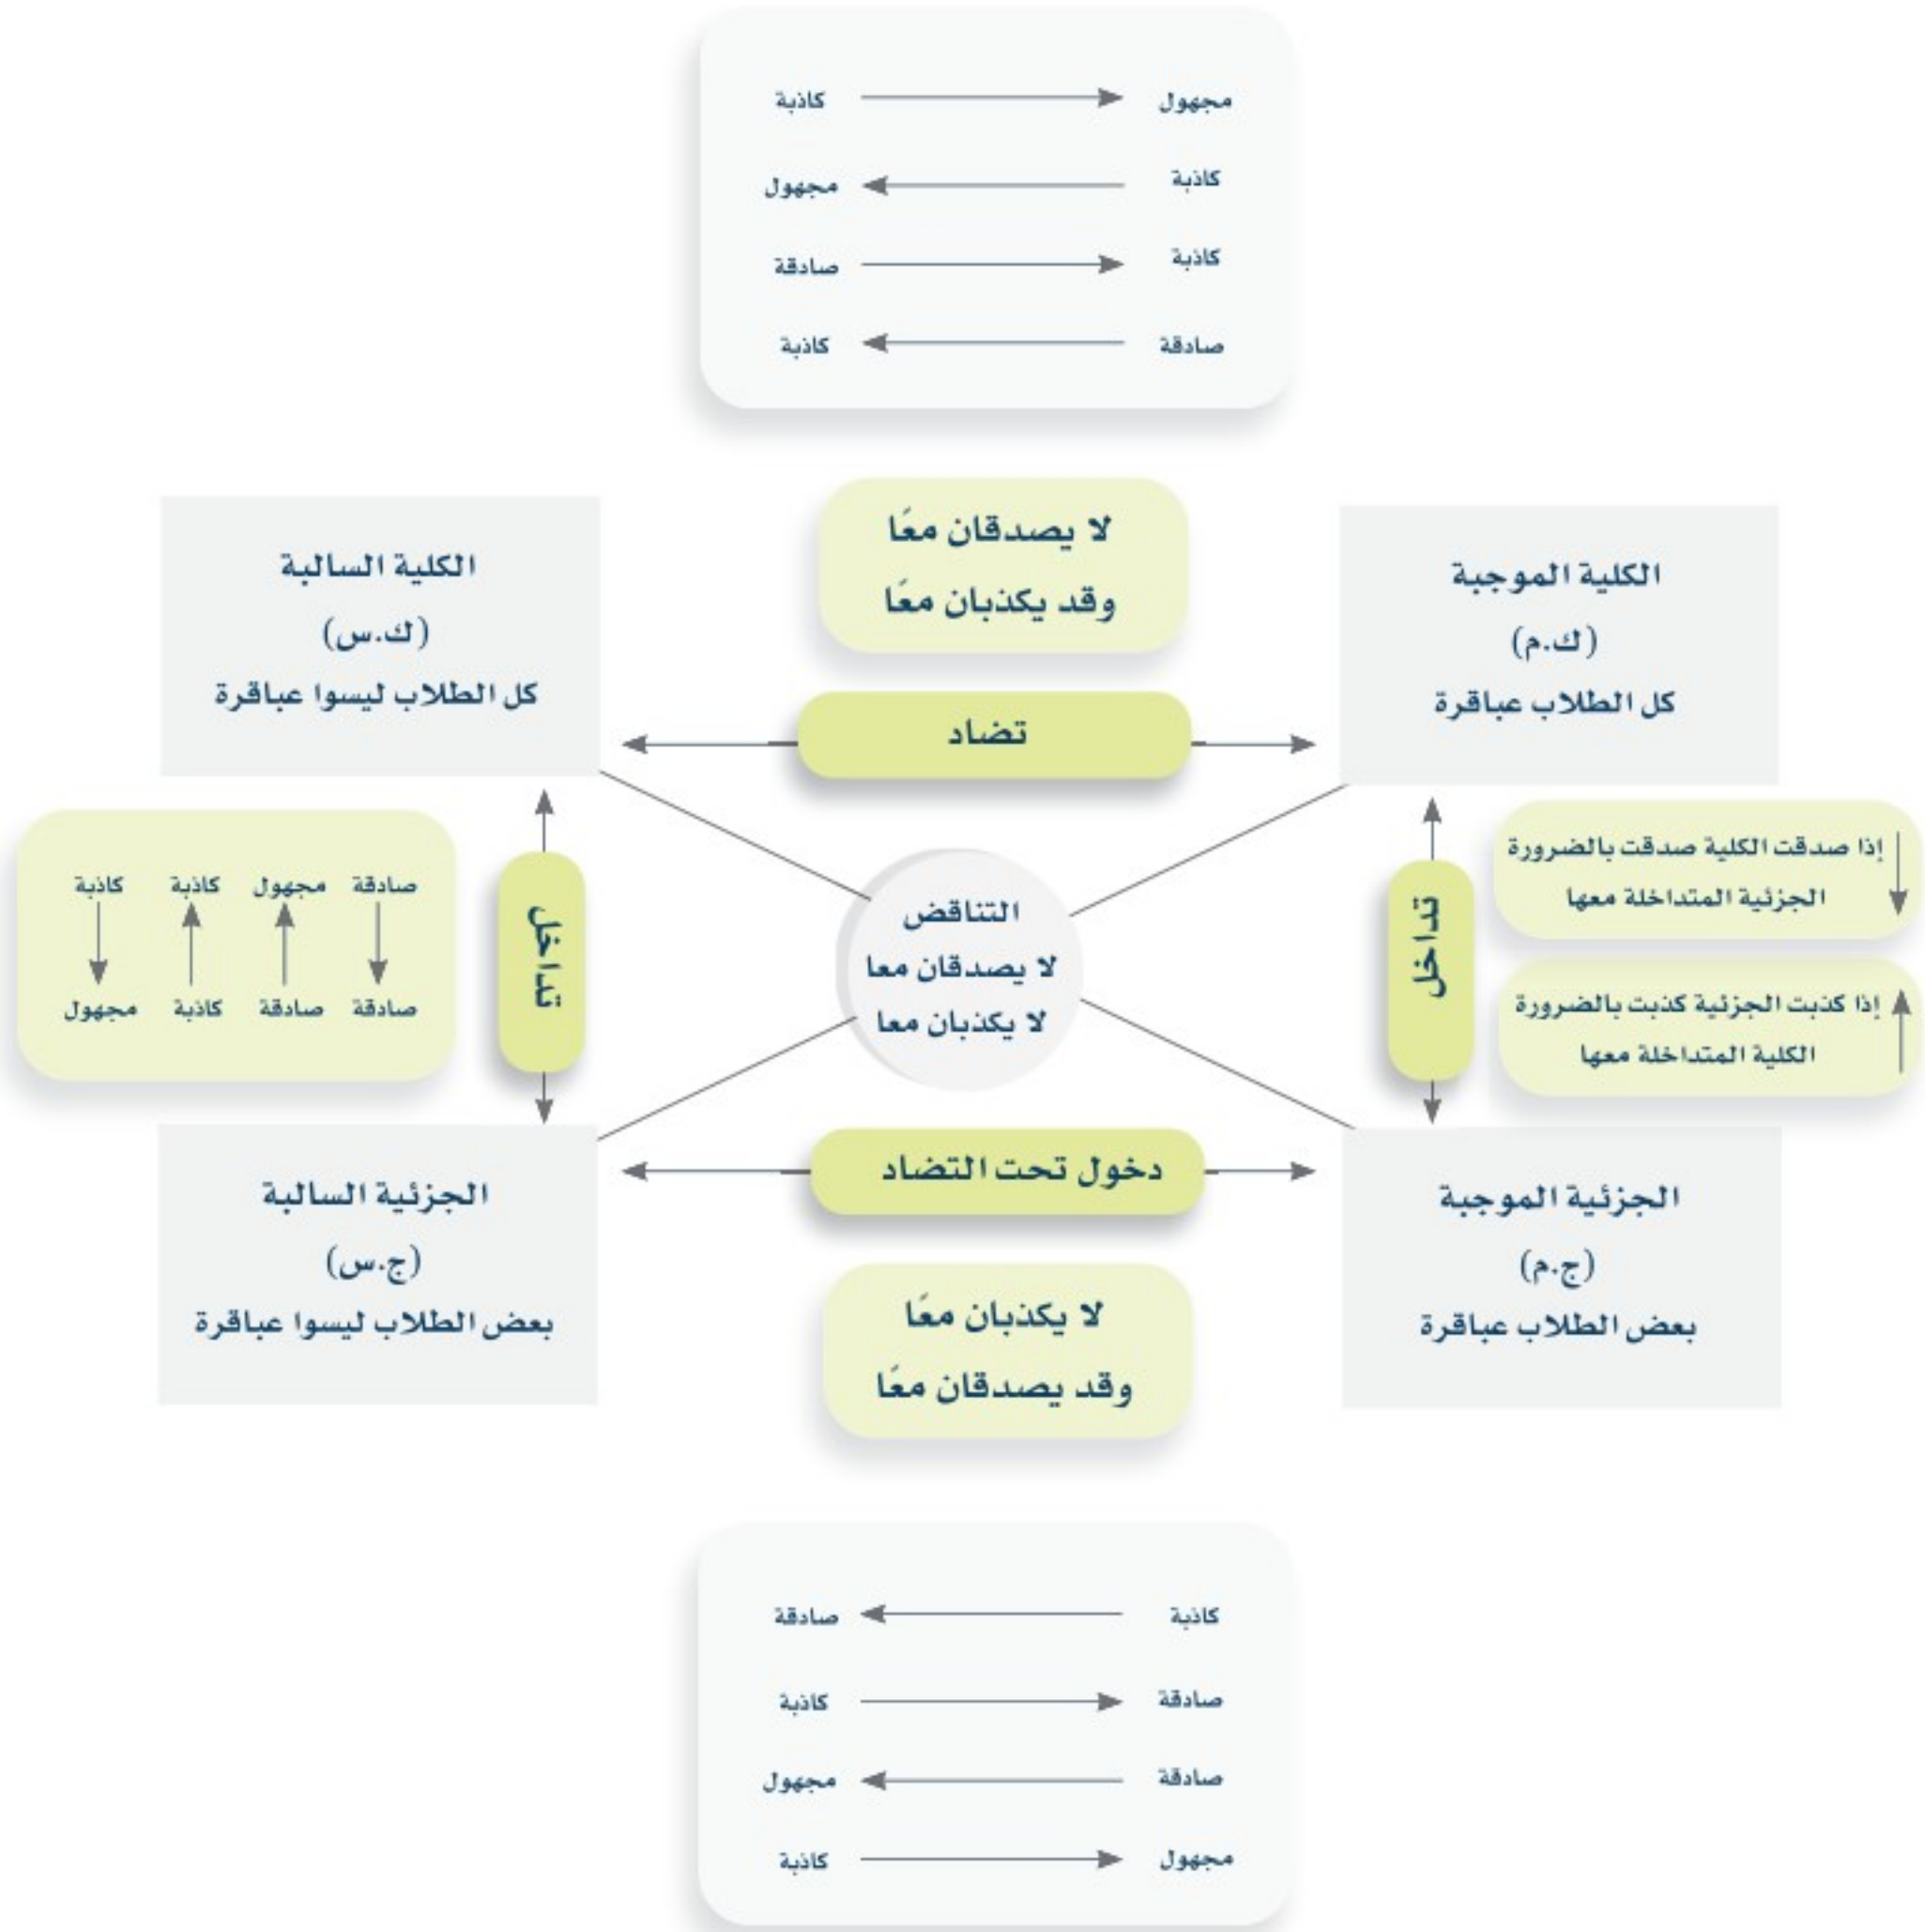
مجهول كاذبة
كاذبة مجهول
كاذبة صادقة
صادقة كاذبة

لا يصدقان معًا
وقد يكذبان معًا

الكلية الموجبة
(ك.م)
كل الطلاب عباقرة

تضاد

الكلية السالبة
(ك.س)
كل الطلاب ليسوا عباقرة

إذا صدقت الكلية صدقت بالضرورة الجزئية المتداخلة معها

إذا كذبت الجزئية كذبت بالضرورة الكلية المتداخلة معها

تداخل

التناقض
لا يصدقان معا
لا يكذبان معا

تداخل

صادقة صادقة
مجهول صادقة
كاذبة كاذبة
كاذبة مجهول

الجزئية الموجبة
(ج.م)
بعض الطلاب عباقرة

دخول تحت التضاد

الجزئية السالبة
(ج.س)
بعض الطلاب ليسوا عباقرة

لا يكذبان معًا
وقد يصدقان معًا

كاذبة صادقة
صادقة كاذبة
صادقة مجهول
مجهول كاذبة